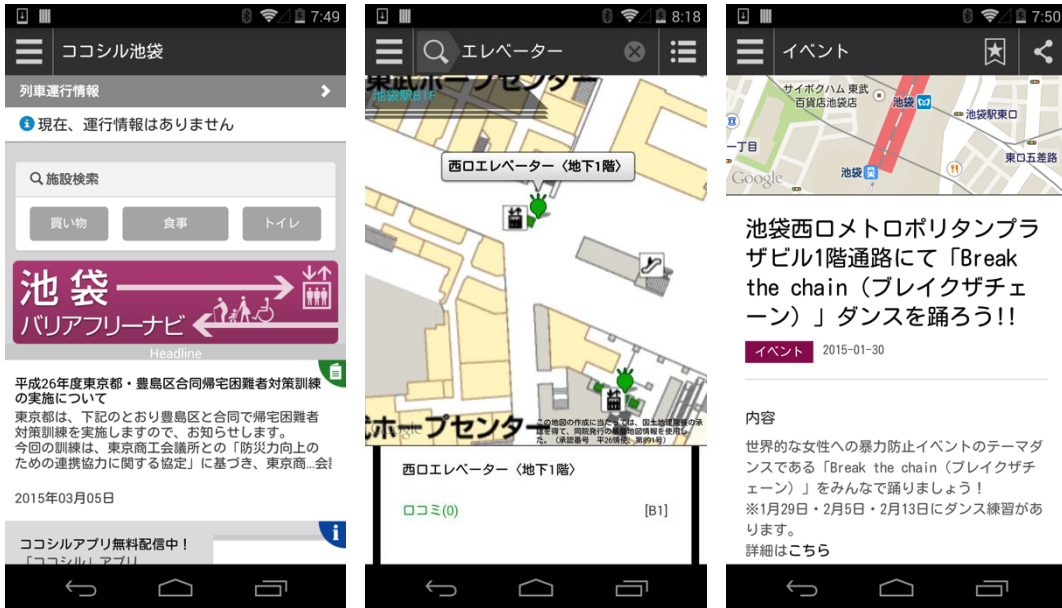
7:49

ココシル池袋

列車運行情報

現在、運行情報はありません

施設検索

買い物

食事

トイレ

池袋
バリアフリーナビ

Headline

平成26年度東京都・豊島区合同帰宅困難者対策訓練の実施について

東京都は、下記のとおり豊島区と合同で帰宅困難者対策訓練を実施しますので、お知らせします。
今回の訓練は、東京商工会議所との「防災力向上のための連携協力に関する協定」に基づき、東京商...会

2015年03月05日

ココシルアプリ無料配信中！

「ココシル」アプリ

8:18

エレベーター

東武ホープセンター

池袋駅B1F

西口エレベーター〈地下1階〉

武ホープセンター

この地図の作成に当たっては、国土地理院の承認を得て、同院発行の基盤地図情報を使用した。（承認番号 平26情使、第91号）

西口エレベーター〈地下1階〉

口コミ(0)

[B1]

7:50

イベント

サイボクハム 東武百貨店池袋店

池袋

池袋駅東口

一丁目

東口五差路

池袋

Google

池袋西口メトロポリタンプラザビル1階通路にて「Break the chain（ブレイクザチェーン）」ダンスを踊ろう!!

イベント

2015-01-30

内容

世界的な女性への暴力防止イベントのテーマダンスである「Break the chain（ブレイクザチェーン）」をみんなで踊りましょう！
※1月29日・2月5日・2月13日にダンス練習があります。
詳細はこちら